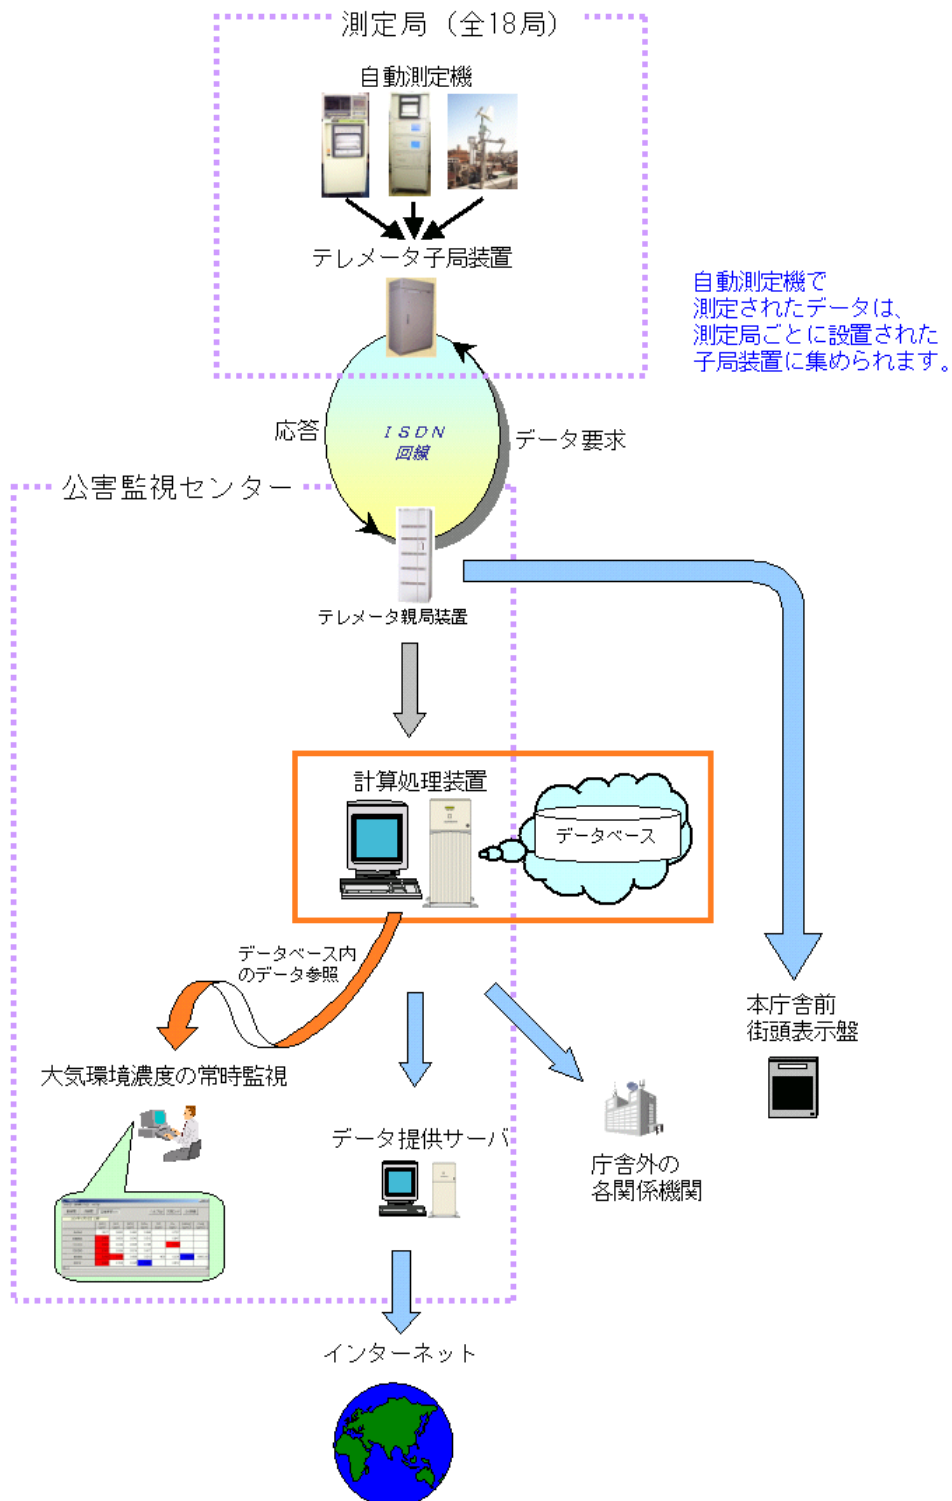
測定局（全18局）

自動測定機

テレメータ子局装置

自動測定機で測定されたデータは、測定局ごとに設置された子局装置に集められます。

応答

ISDN
回線

データ要求

公害監視センター

テレメータ親局装置

計算処理装置

データベース

データベース内のデータ参照

大気環境濃度の常時監視

データ提供サーバ

庁舎外の各関係機関

本庁舎前街頭表示盤

インターネット